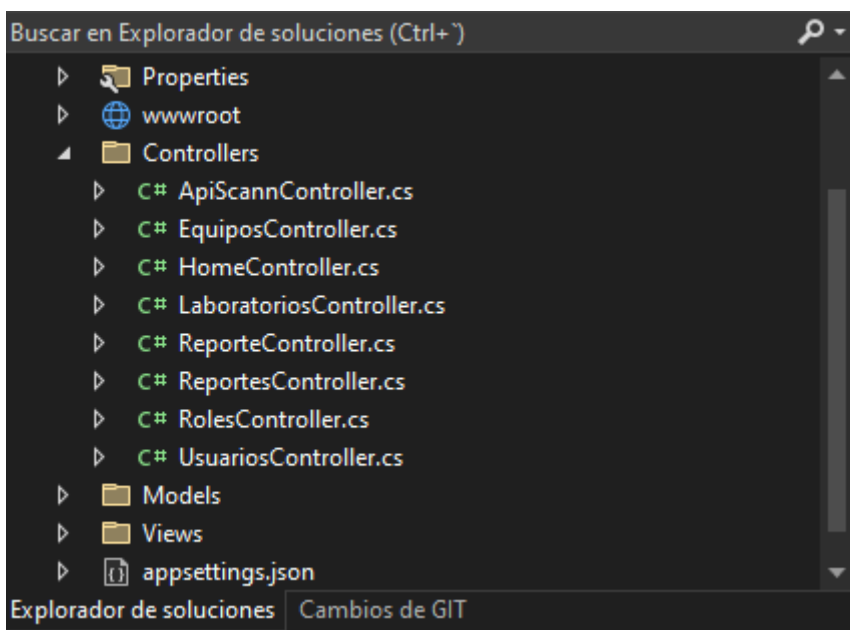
Buscar en Explorador de soluciones (Ctrl+`)

Properties
wwwroot
Controllers
C# ApiScannController.cs
C# EquiposController.cs
C# HomeController.cs
C# LaboratoriosController.cs
C# ReporteController.cs
C# ReportesController.cs
C# RolesController.cs
C# UsuariosController.cs
Models
Views
appsettings.json

Explorador de soluciones | Cambios de GIT